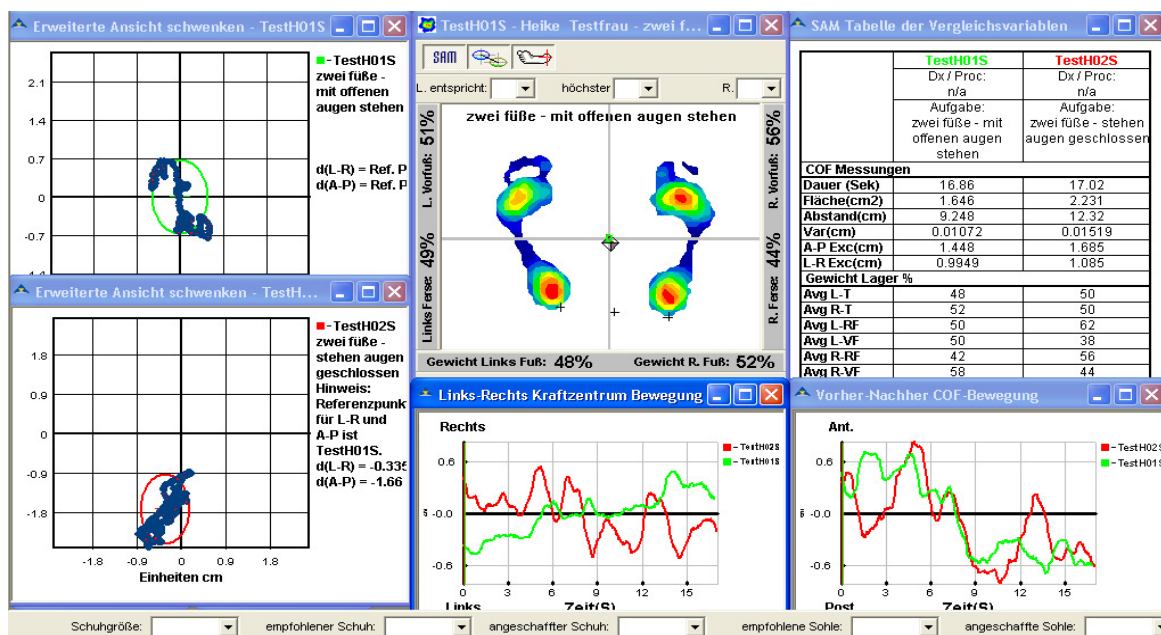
Erweiterte Ansicht schwenken - TestH01S

■-TestH01S zwei füße - mit offenen augen stehen

d(L-R) = Ref. P
d(A-P) = Ref. P

2.1
1.4
0.7
0
-0.7

Erweiterte Ansicht schwenken - TestH...

■-TestH02S zwei füße - stehen augen geschlossen Hinweis: Referenzpunk für L-R und A-P ist TestH01S.
d(L-R) = -0.335
d(A-P) = -1.66

1.8
0.9
0
-0.9
-1.8
-1.8 -0.9 0 0.9 1.8
Einheiten cm

TestH01S - Heike Testfrau - zwei f...

SAM

L. entspricht: höchster R.

zwei füße - mit offenen augen stehen

L. Vorfuß: 51%
Links Ferse: 49%
R. Vorfuß: 56%
R. Ferse: 44%

Gewicht Links Fuß: 48% Gewicht R. Fuß: 52%

SAM Tabelle der Vergleichsvariablen

| | TestH01S | TestH02S |
|---|---|---|
| | Dx / Proc: n/a | Dx / Proc: n/a |
| | Aufgabe: zwei füße - mit offenen augen stehen | Aufgabe: zwei füße - stehen augen geschlossen |
| COF Messungen | | |
| Dauer (Sek) | 16.86 | 17.02 |
| Fläche(cm2) | 1.646 | 2.231 |
| Abstand(cm) | 9.248 | 12.32 |
| Var(cm) | 0.01072 | 0.01519 |
| A-P Exc(cm) | 1.448 | 1.685 |
| L-R Exc(cm) | 0.9949 | 1.085 |
| Gewicht Lager % | | |
| Avg L-T | 48 | 50 |
| Avg R-T | 52 | 50 |
| Avg L-RF | 50 | 62 |
| Avg L-VF | 50 | 38 |
| Avg R-RF | 42 | 56 |
| Avg R-VF | 58 | 44 |

Links-Rechts Kraftzentrum Bewegung

Rechts
■-TestH02S
■-TestH01S
0.6
-0.0
-0.6
0 3 6 9 12 15
Links Zeit(S)

Vorher-Nachher COF-Bewegung

Ant.
■-TestH02S
■-TestH01S
0.6
-0.0
-0.6
0 3 6 9 12 15
Post Zeit(S)

Schuhgröße: empfohlener Schuh: angeschaffter Schuh: empfohlene Sohle: angeschaffte Sohle: